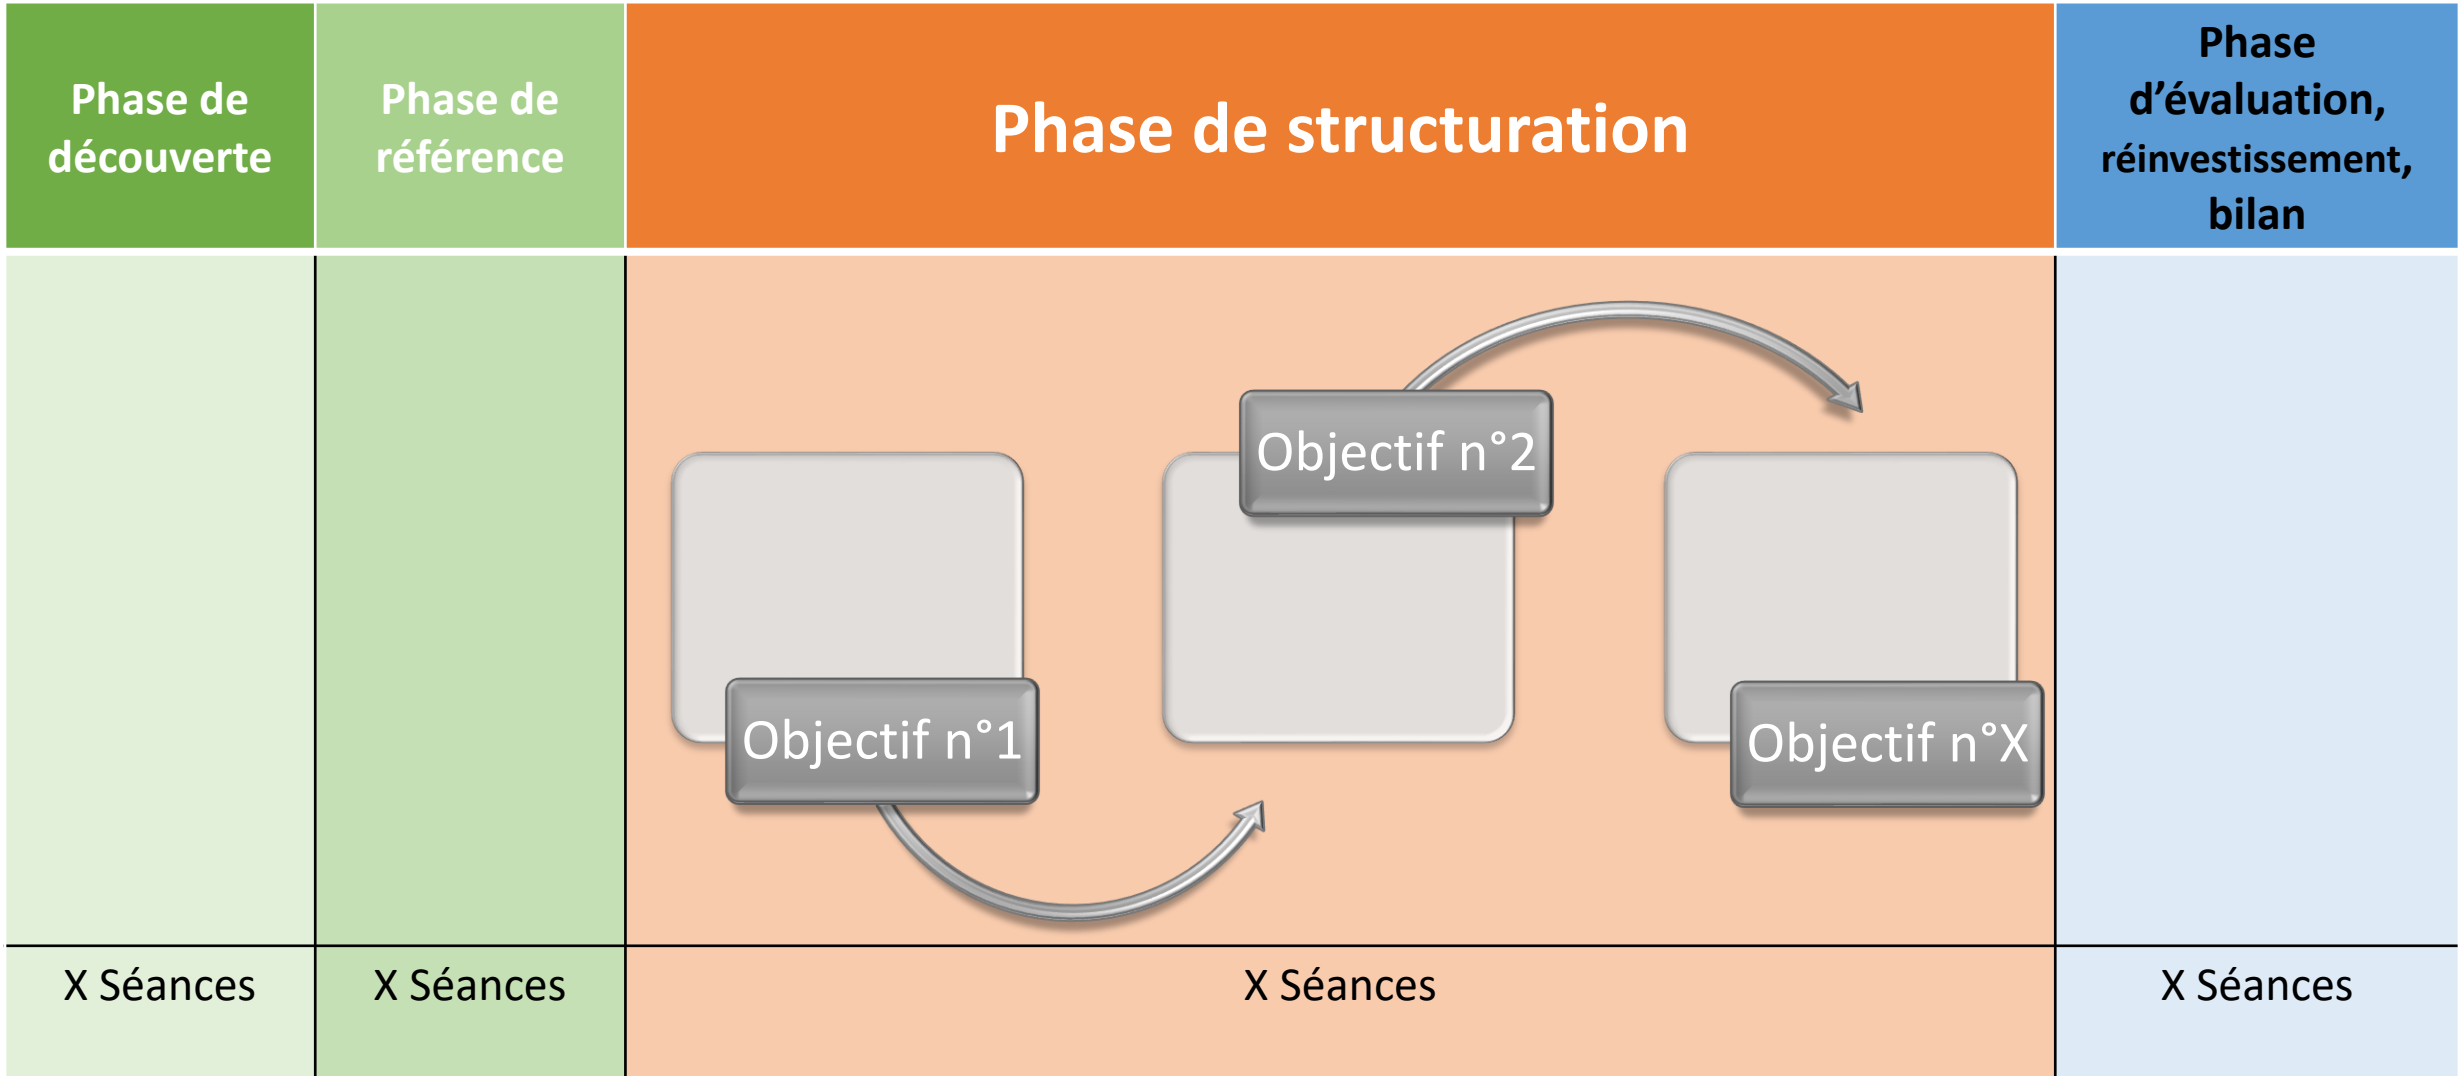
| Phase de découverte | Phase de référence | Phase de structuration | Phase d'évaluation, réinvestissement, bilan |
|---|---|---|---|
| | | Objectif n°1 Objectif n°2 Objectif n°X | |
| X Séances | X Séances | X Séances | X Séances |